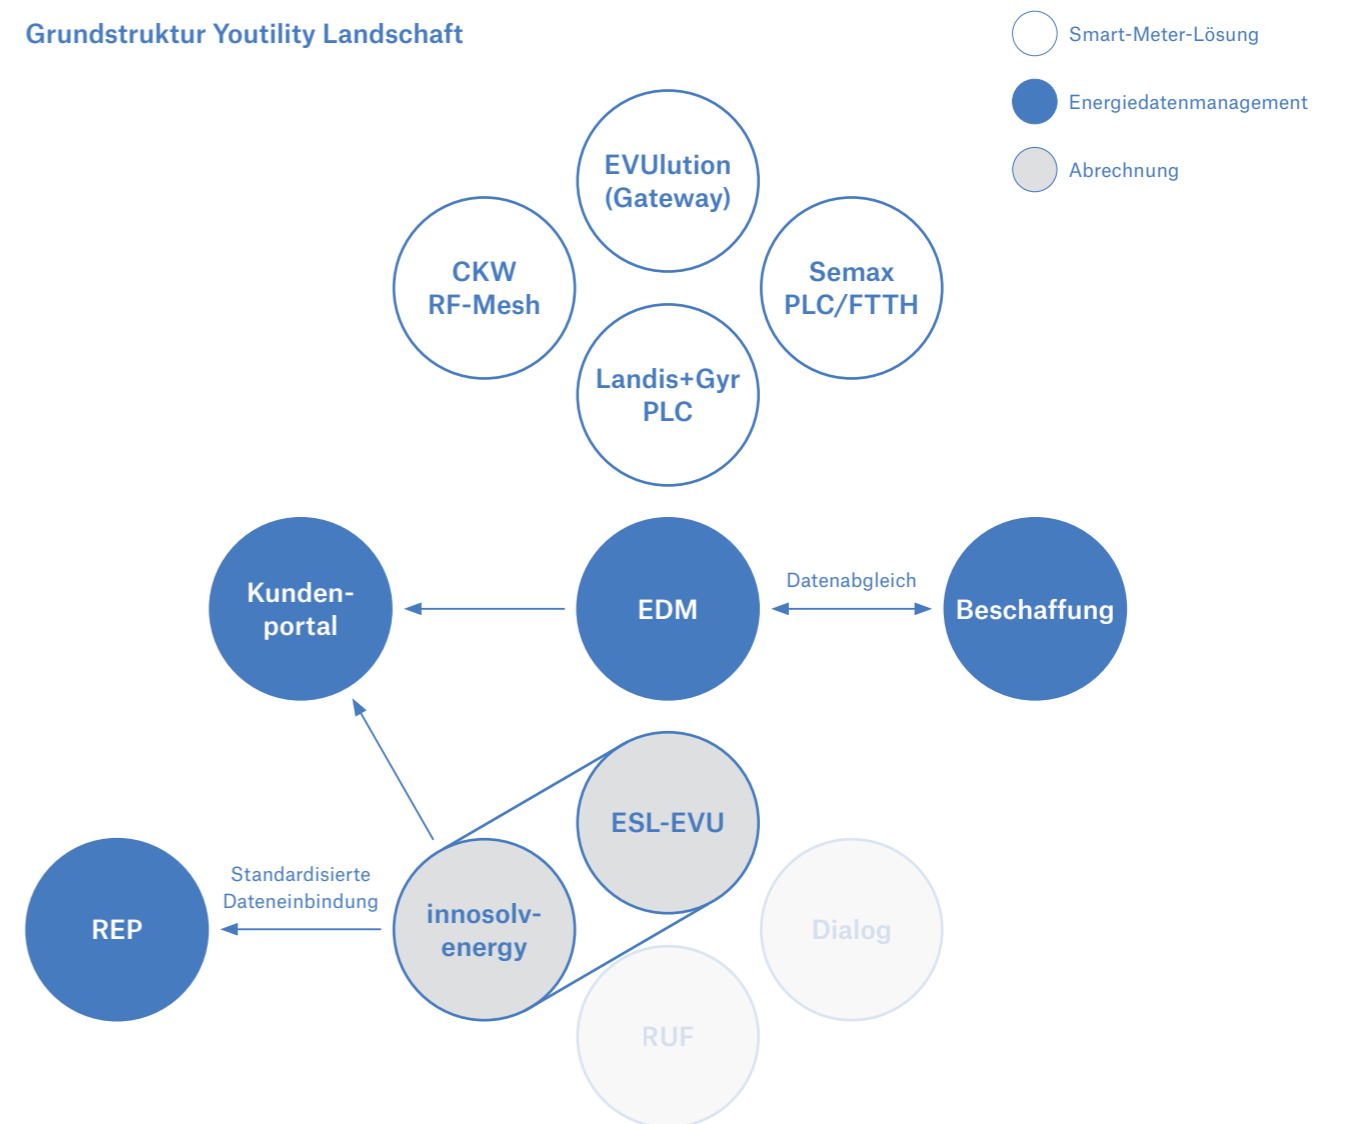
Grundstruktur Youtility Landschaft

Smart-Meter-Lösung

Energiedatenmanagement

Abrechnung

EVUlution (Gateway)

CKW RF-Mesh

Semax PLC/FTTH

Landis+Gyr PLC

Kunden-portal

EDM

Datenabgleich

Beschaffung

ESL-EVU

Standardisierte Dateneinbindung

REP

innosolv-energy

Dialog

RUF